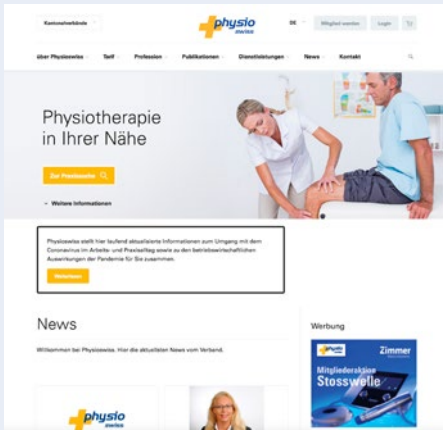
Kantonalverbände

physio swiss

DE

Mitglied werden

Login

über Physioswiss

Tarif

Profession

Publikationen

Dienstleistungen

News

Kontakt

Physiotherapie in Ihrer Nähe

Zur Praxissuche

Weitere Informationen

Physioswiss stellt hier laufend aktualisierte Informationen zum Umgang mit dem Coronavirus im Arbeits- und Praxisalltag sowie zu den betriebswirtschaftlichen Auswirkungen der Pandemie für Sie zusammen.

Weiterlesen

News

Willkommen bei Physioswiss. Hier die aktuellsten News vom Verband.

Werbung

physio swiss

Zimmer

Mitgliederaktion Stosswelle

physio swiss